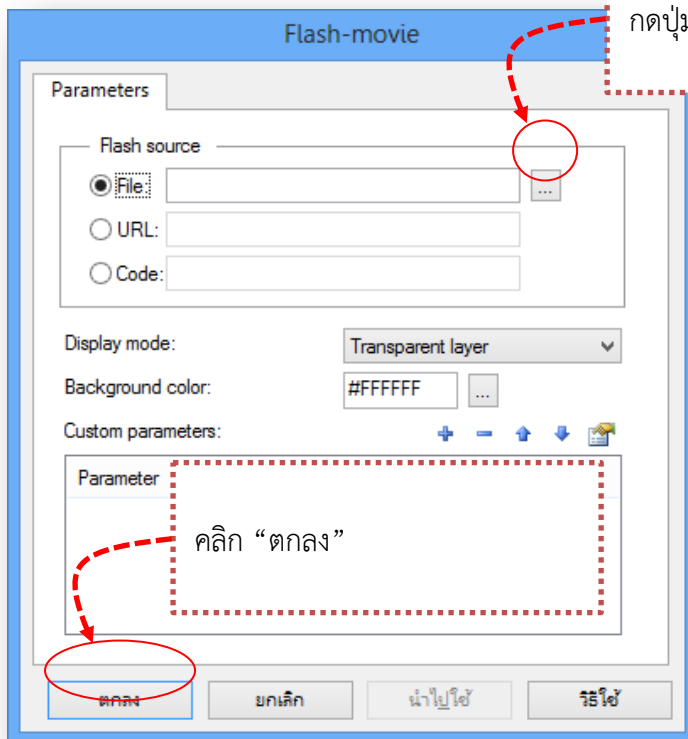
Flash-movie

กดปุ่ม

Parameters

Flash source

File:

...

URL:

Code:

Display mode:

Transparent layer

Background color:

#FFFFFF

...

Custom parameters:

Parameter

คลิก “ตกลง”

ตกลง

ยกเลิก

นำไปใช้

วิธีใช้